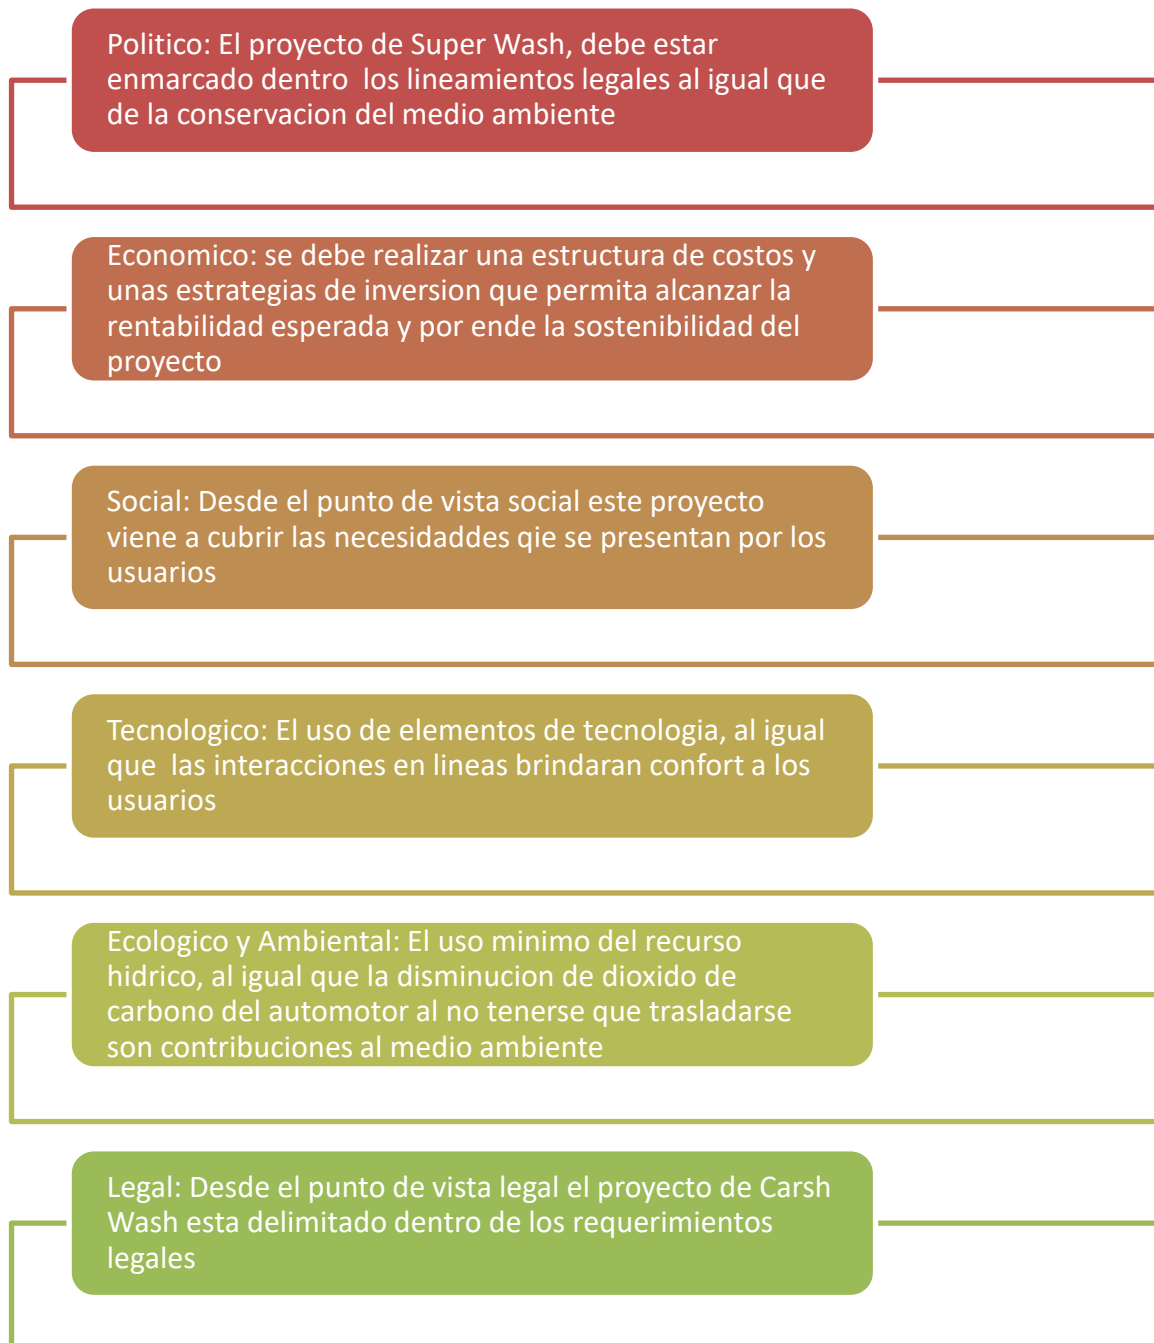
Politico: El proyecto de Super Wash, debe estar enmarcado dentro  los lineamientos legales al igual que de la conservacion del medio ambiente

Economico: se debe realizar una estructura de costos y unas estrategias de inversion que permita alcanzar la rentabilidad esperada y por ende la sostenibilidad del proyecto

Social: Desde el punto de vista social este proyecto viene a cubrir las necesidaddes qie se presentan por los usuarios

Tecnologico: El uso de elementos de tecnologia, al igual que  las interacciones en lineas brindaran confort a los usuarios

Ecologico y Ambiental: El uso minimo del recurso hidrico, al igual que la disminucion de dioxido de carbono del automotor al no tenerse que trasladarse son contribuciones al medio ambiente

Legal: Desde el punto de vista legal el proyecto de Carsh Wash esta delimitado dentro de los requerimientos legales